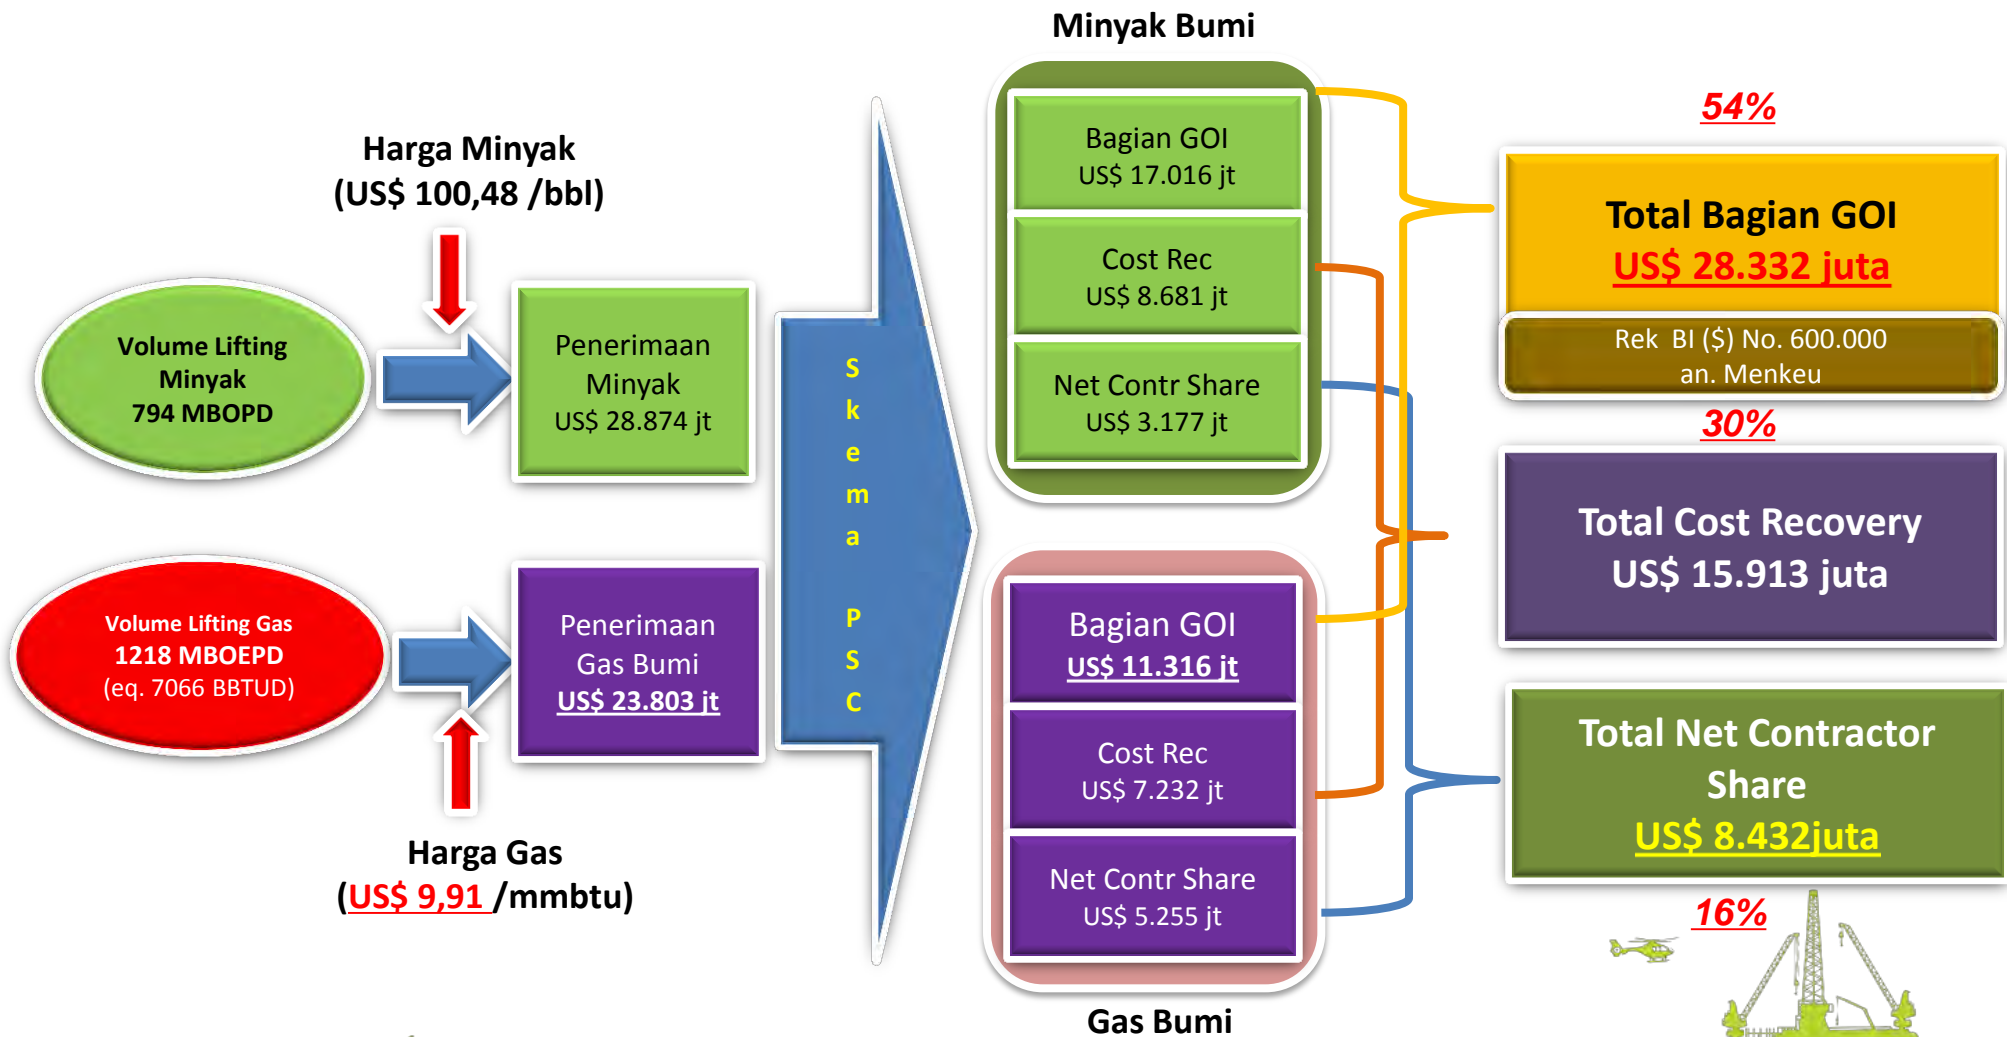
Harga Minyak
(US$ 100,48 /bbl)

Volume Lifting Minyak
794 MBOPD

Penerimaan Minyak
US$ 28.874 jt

Volume Lifting Gas
1218 MBOEPD
(eq. 7066 BBTUD)

Penerimaan Gas Bumi
US$ 23.803 jt

Harga Gas
(US$ 9,91 /mmbtu)

Skema PSC

Minyak Bumi

Bagian GOI
US$ 17.016 jt

Cost Rec
US$ 8.681 jt

Net Contr Share
US$ 3.177 jt

Bagian GOI
US$ 11.316 jt

Cost Rec
US$ 7.232 jt

Net Contr Share
US$ 5.255 jt

Gas Bumi

54%

Total Bagian GOI
US$ 28.332 juta

Rek BI ($) No. 600.000
an. Menkeu

30%

Total Cost Recovery
US$ 15.913 juta

Total Net Contractor Share
US$ 8.432juta

16%